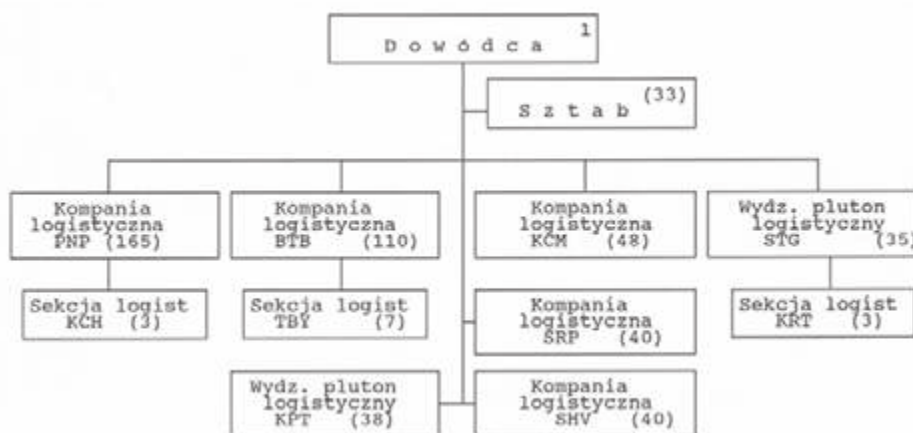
Dowódca 1

Sztab (33)

Kompania logistyczna PNP (165)

Kompania logistyczna BTB (110)

Kompania logistyczna KCM (48)

Wydz. pluton logistyczny STG (35)

Sekcja logist KCH (3)

Sekcja logist TBY (7)

Kompania logistyczna SRP (40)

Sekcja logist KRT (3)

Wydz. pluton logistyczny KPT (38)

Kompania logistyczna SHV (40)